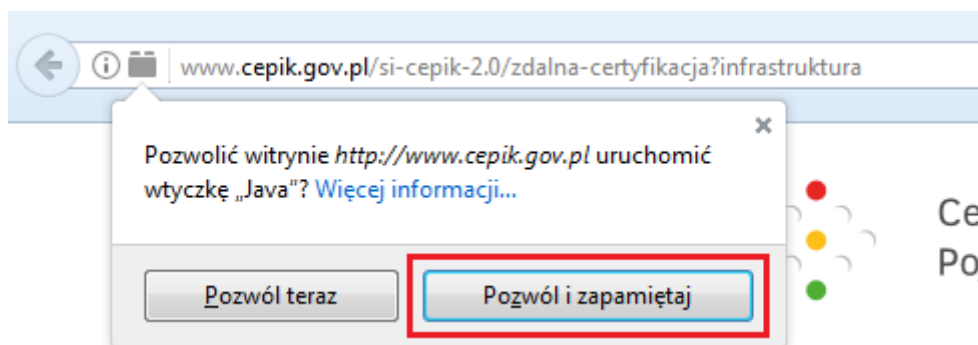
www.cepik.gov.pl/si-cepik-2.0/zdalna-certyfikacja?infrastruktura

×

Pozwolić witrynie *http://www.cepik.gov.pl* uruchomić wtyczkę „Java"? Więcej informacji...

Pozwól teraz

Pozwól i zapamiętaj

Ce
Po